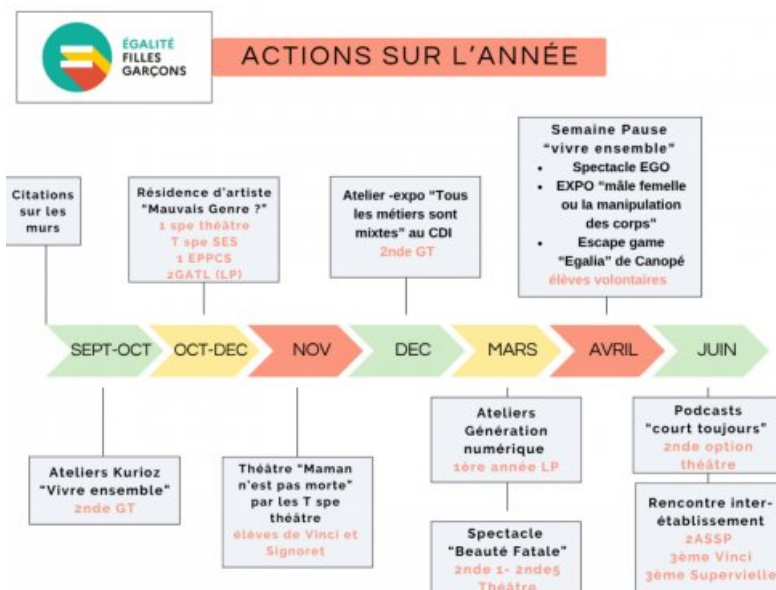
ÉGALITÉ
FILLES
GARÇONS

ACTIONS SUR L'ANNÉE

Citations sur les murs

Résidence d'artiste "Mauvais Genre ?"
1 spe théâtre
T spe SES
1 EPPCS
2GATL (LP)

Atelier -expo "Tous les métiers sont mixtes" au CDI
2nde GT

Semaine Pause "vivre ensemble"
- Spectacle EGO
- EXPO "mâle femelle ou la manipulation des corps"
- Escape game "Egalia" de Canopé
élèves volontaires

SEPT-OCT
OCT-DEC
NOV
DEC
MARS
AVRIL
JUIN

Ateliers Kurioz "Vivre ensemble"
2nde GT

Théâtre "Maman n'est pas morte" par les T spe théâtre
élèves de Vinci et Signoret

Ateliers Génération numérique
1ère année LP

Spectacle "Beauté Fatale"
2nde 1- 2nde5
Théâtre

Podcasts "court toujours"
2nde option théâtre

Rencontre inter-établissement
2ASSP
3ème Vinci
3ème Supervielle